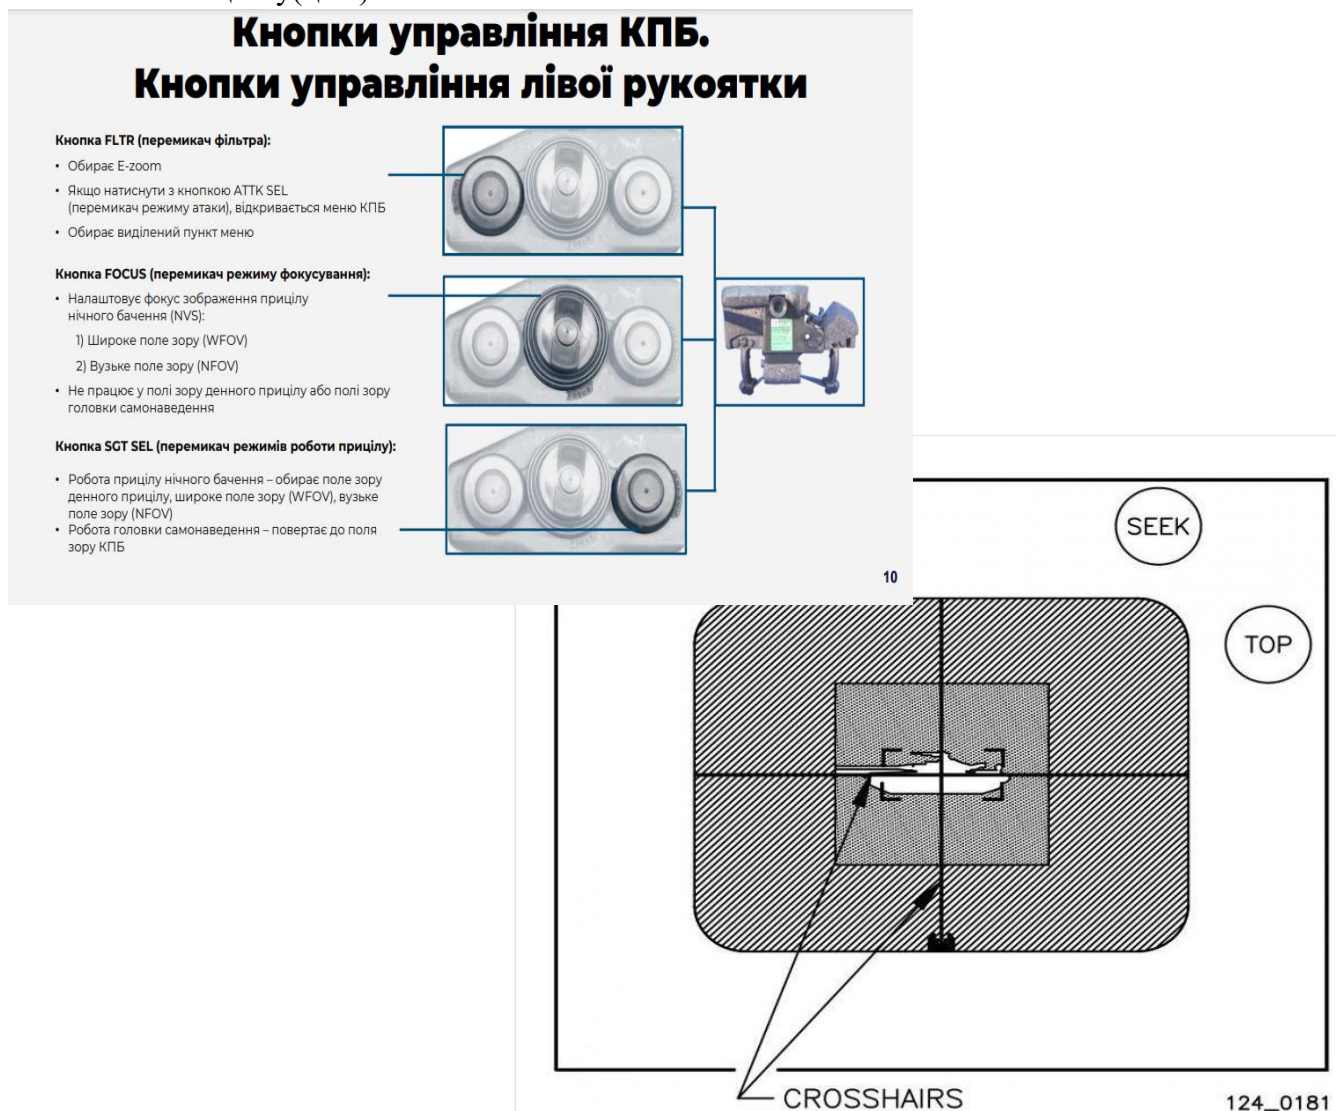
Кнопки управління КПБ.
Кнопки управління лівої рукоятки

Кнопка FLTR (перемикач фільтра):

• Обирає E-zoom
• Якщо натиснути з кнопкою ATTK SEL (перемикач режиму атаки), відкривається меню КПБ
• Обирає виділений пункт меню

Кнопка FOCUS (перемикач режиму фокусування):

• Налаштовує фокус зображення прицілу нічного бачення (NVS):
1) Широке поле зору (WFOV)
2) Вузьке поле зору (NFOV)
• Не працює у полі зору денного прицілу або полі зору головки самонаведення

Кнопка SGT SEL (перемикач режимів роботи прицілу):

• Робота прицілу нічного бачення – обирає поле зору денного прицілу, широке поле зору (WFOV), вузьке поле зору (NFOV)
• Робота головки самонаведення – повертає до поля зору КПБ

10

SEEK

TOP

CROSSHAIRS

124_0181